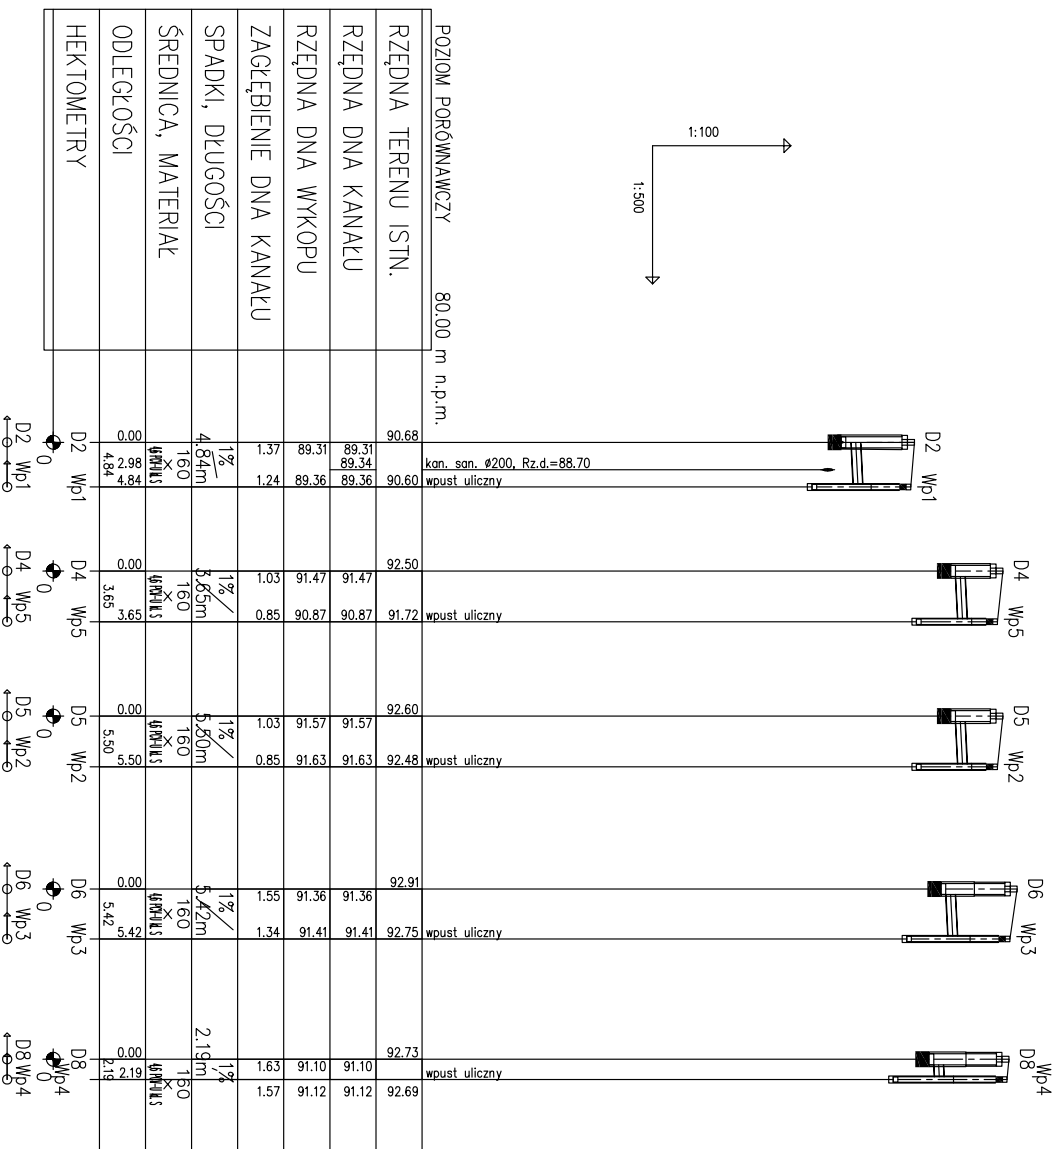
POZIOM PORÓWNAWCZY 80.00 m n.p.m.

RZĘDNA TERENU ISTN.
RZĘDNA DNA KANAŁU
RZĘDNA DNA WYKOPU
ZAGŁĘBIENIE DNA KANAŁU
SPADKI, DŁUGOŚCI
ŚREDNICA, MATERIAŁ
ODLEGŁOŚCI
HEKTOMETRY

1:100
1:500

D2 Wp1 0
D2 Wp1
0.00 4.84 2.98 4.84
160 × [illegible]
1% 4.84m
1.37 1.24
89.31 89.36
89.31 89.34 89.36
90.68 90.60
kan. san. ø200, Rz.d.=88.70
wpust uliczny
D2 Wp1

D4 Wp5 0
D4 Wp5
0.00 3.65 3.65
160 × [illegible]
1% 3.65m
1.03 0.85
91.47 90.87
91.47 90.87
92.50 91.72
wpust uliczny
D4 Wp5

D5 Wp2 0
D5 Wp2
0.00 5.50 5.50
160 × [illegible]
1% 5.80m
1.03 0.85
91.57 91.63
91.57 91.63
92.60 92.48
wpust uliczny
D5 Wp2

D6 Wp3 0
D6 Wp3
0.00 5.42 5.42
160 × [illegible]
1% 5.42m
1.55 1.34
91.36 91.41
91.36 91.41
92.91 92.75
wpust uliczny
D6 Wp3

D8 Wp4 0
D8 Wp4
0.00 2.19 2.19
160 × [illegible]
2.19m 1%
1.63 1.57
91.10 91.12
91.10 91.12
92.73 92.69
wpust uliczny
D8 Wp4